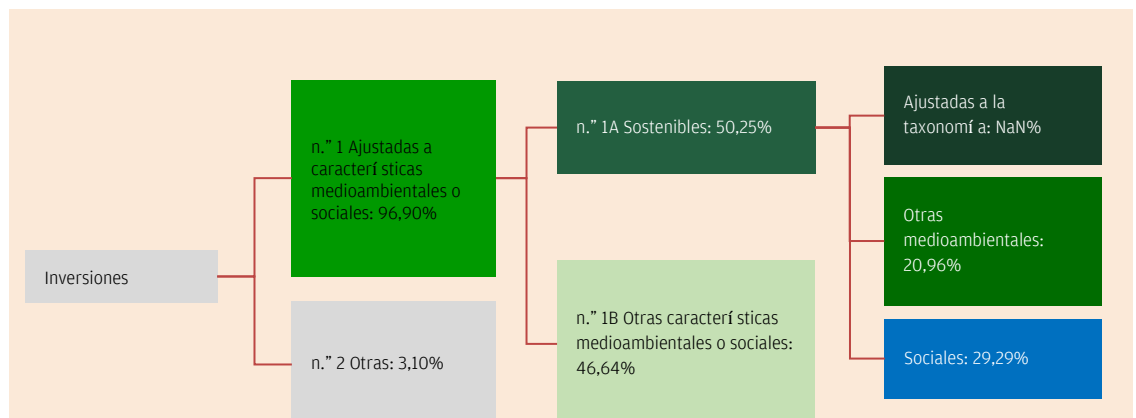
Inversiones

n.” 1 Ajustadas a caracterí sticas medioambientales o sociales: 96,90%

n.” 2 Otras: 3,10%

n.” 1A Sostenibles: 50,25%

n.” 1B Otras caracterí sticas medioambientales o sociales: 46,64%

Ajustadas a la taxonomí a: NaN%

Otras medioambientales: 20,96%

Sociales: 29,29%